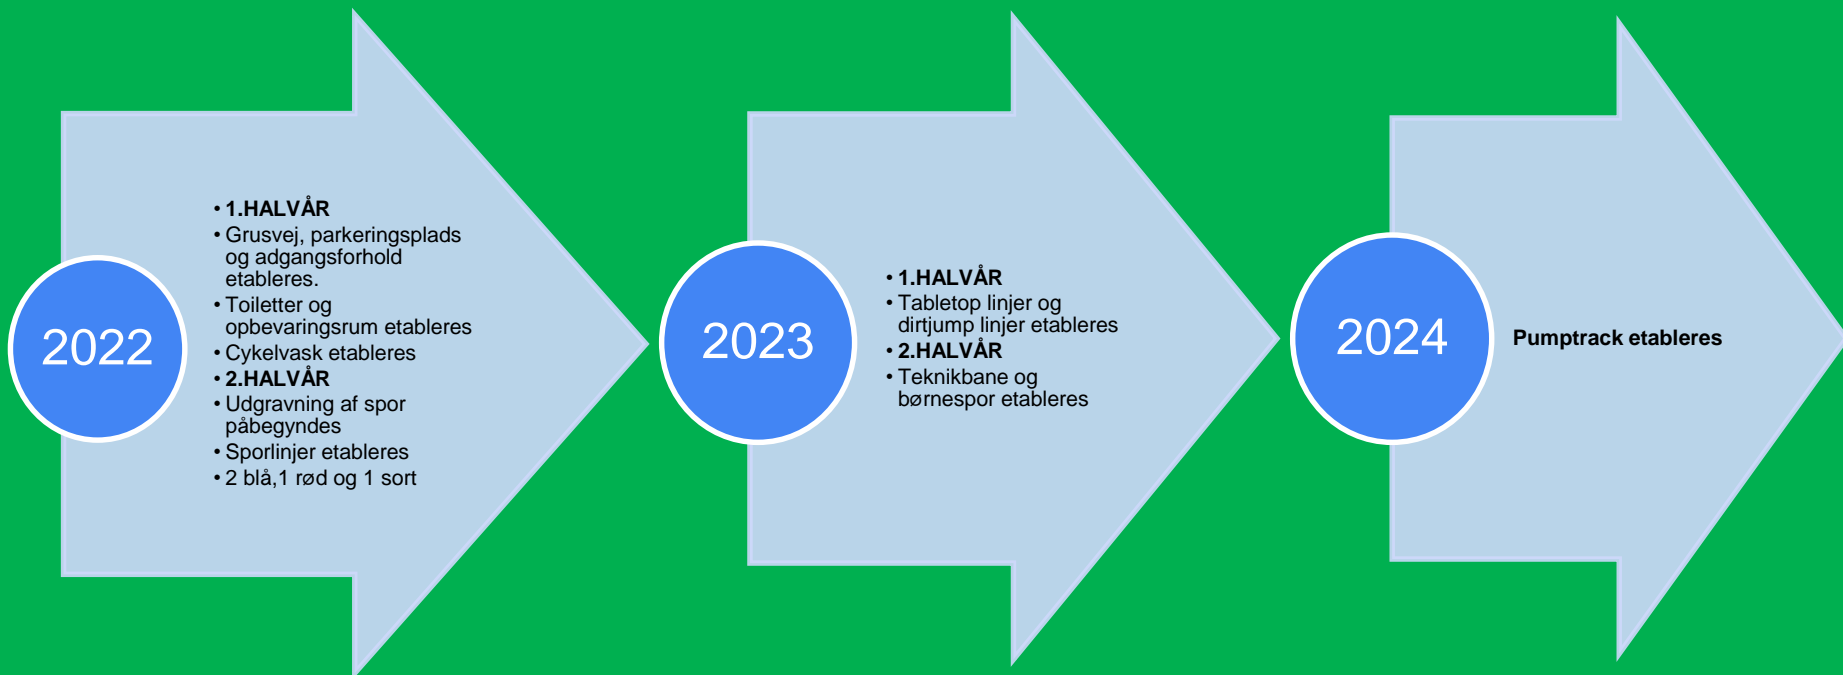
2022

• 1.HALVÅR
• Grusvej, parkeringsplads og adgangsforhold etableres.
• Toiletter og opbevaringsrum etableres
• Cykelvask etableres
• 2.HALVÅR
• Udgravning af spor påbegyndes
• Sporlinjer etableres
• 2 blå,1 rød og 1 sort

2023

• 1.HALVÅR
• Tabletop linjer og dirtjump linjer etableres
• 2.HALVÅR
• Teknikbane og børnespor etableres

2024

Pumptrack etableres